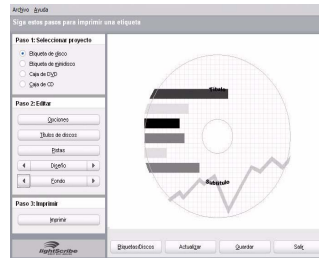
Archivo Ayuda

Sige estos pasos para imprimir una etiqueta

Paso 1: Seleccionar proyecto

Etiqueta de disco
Etiqueta de símbolos
Caja de DVD
Caja de CD

Paso 2: Editar

Opciones
Títulos de discos
Pistas
Diseño
Fondo

Paso 3: Imprimir

Imprimir

lightScribe

Título

Subtítulo

EtiquetasDiscos
Actualizar
Guardar
Salir